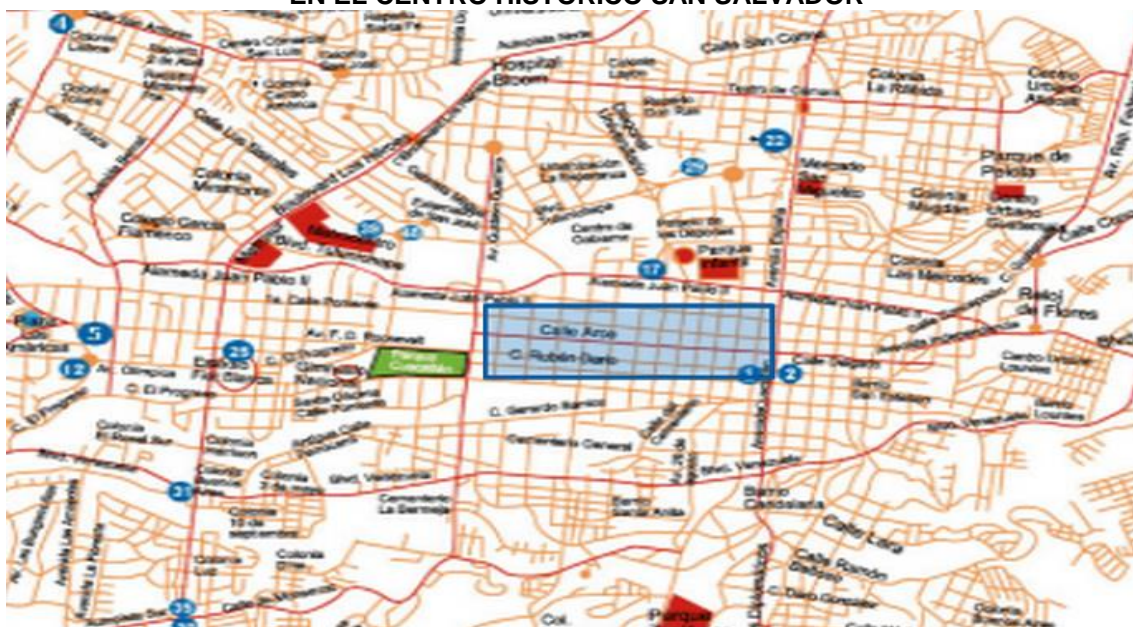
EN EL CENTRO HISTÓRICO SAN SALVADOR

4
Hospital Bloom
Calle San Carlos
Colonia La Rábida
Centro Urbano Atlacatl
22
29
Parque de Pelota
Mercado San Miguelito
Colonia Mugdan
Colonia Miramonte
Calle Los Sisimiles
Boulevard Los Héroes
Colegio García Flamenco
Metrocentro
Blvd. Tutunichapa
39
32
Centro de Gobierno
Parque Infantil
17
Alameda Juan Pablo II
Alameda Juan Pablo II
Colonia Las Mercedes
Reloj de Flores
5
12
Av. Olímpica
Av. F. D. Roosevelt
25
Parque Cuscatlán
Gimnasio Nacional
Calle Arce
C. Rubén Darío
2
C. El Progreso
Colonia Flor Blanca
C. Gerardo Barrios
Cementerio General
Barrio San Esteban
Barrio Lourdes
Blvd. Venezuela
Blvd. Venezuela
31
Cementerio La Bermeja
Barrio Santa Anita
Barrio Candelaria
Calle Lara
Colonia 10 de septiembre
Calle Ramón Belloso
33
Col.
Parque